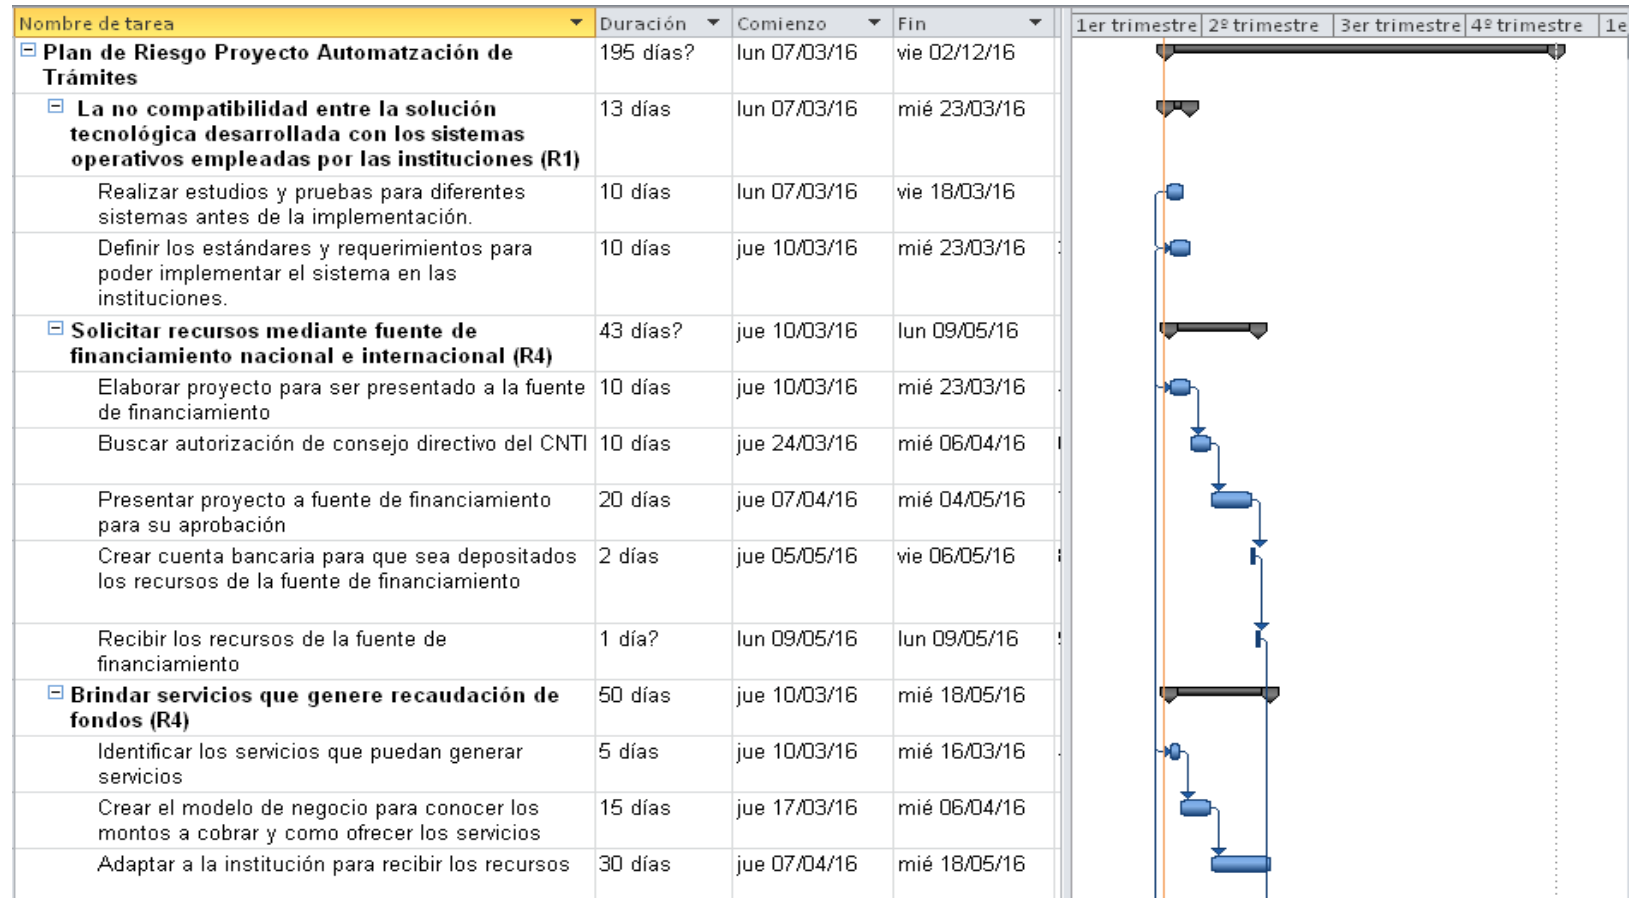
| Nombre de tarea | Duración | Comienzo | Fin |
|---|---|---|---|
| ⊟ Plan de Riesgo Proyecto Automatzación de Trámites | 195 días? | lun 07/03/16 | vie 02/12/16 |
| ⊟ La no compatibilidad entre la solución tecnológica desarrollada con los sistemas operativos empleadas por las instituciones (R1) | 13 días | lun 07/03/16 | mié 23/03/16 |
| Realizar estudios y pruebas para diferentes sistemas antes de la implementación. | 10 días | lun 07/03/16 | vie 18/03/16 |
| Definir los estándares y requerimientos para poder implementar el sistema en las instituciones. | 10 días | jue 10/03/16 | mié 23/03/16 |
| ⊟ Solicitar recursos mediante fuente de financiamiento nacional e internacional (R4) | 43 días? | jue 10/03/16 | lun 09/05/16 |
| Elaborar proyecto para ser presentado a la fuente de financiamiento | 10 días | jue 10/03/16 | mié 23/03/16 |
| Buscar autorización de consejo directivo del CNTI | 10 días | jue 24/03/16 | mié 06/04/16 |
| Presentar proyecto a fuente de financiamiento para su aprobación | 20 días | jue 07/04/16 | mié 04/05/16 |
| Crear cuenta bancaria para que sea depositados los recursos de la fuente de financiamiento | 2 días | jue 05/05/16 | vie 06/05/16 |
| Recibir los recursos de la fuente de financiamiento | 1 día? | lun 09/05/16 | lun 09/05/16 |
| ⊟ Brindar servicios que genere recaudación de fondos (R4) | 50 días | jue 10/03/16 | mié 18/05/16 |
| Identificar los servicios que puedan generar servicios | 5 días | jue 10/03/16 | mié 16/03/16 |
| Crear el modelo de negocio para conocer los montos a cobrar y como ofrecer los servicios | 15 días | jue 17/03/16 | mié 06/04/16 |
| Adaptar a la institución para recibir los recursos | 30 días | jue 07/04/16 | mié 18/05/16 |

1er trimestre | 2º trimestre | 3er trimestre | 4º trimestre | 1e